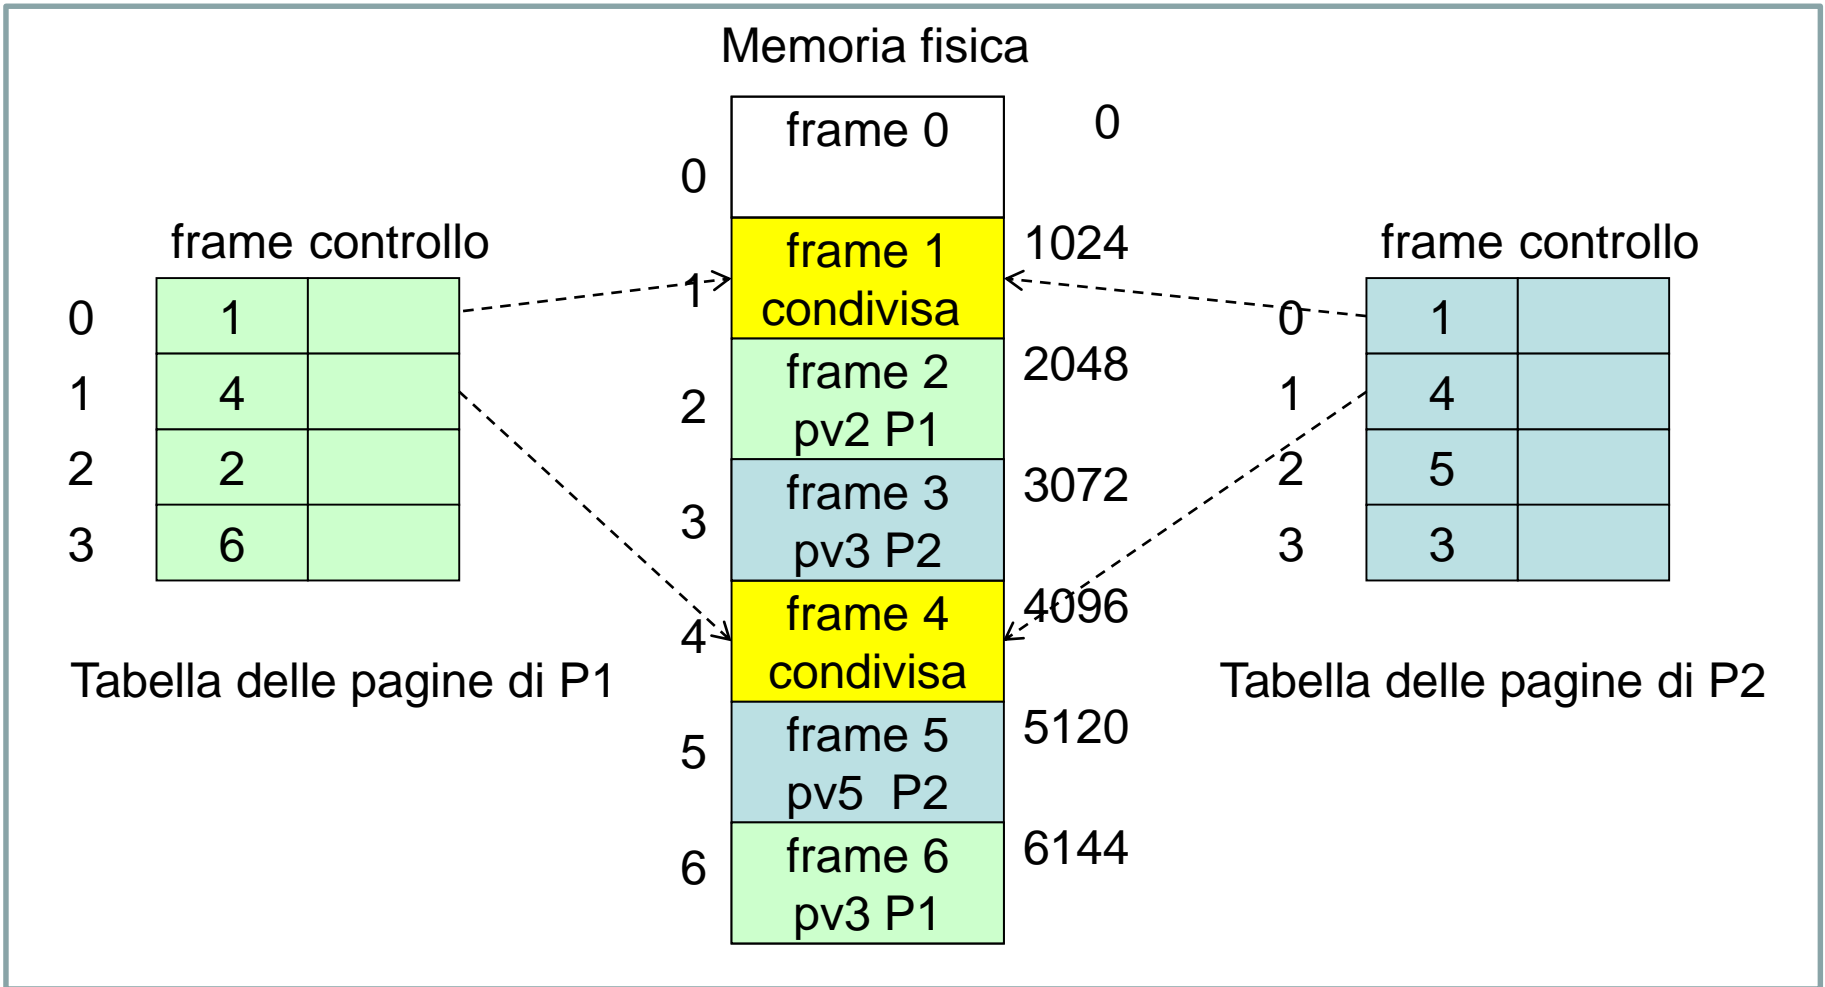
Memoria fisica

frame controllo

| | frame | controllo |
|---|---|---|
| 0 | 1 | |
| 1 | 4 | |
| 2 | 2 | |
| 3 | 6 | |

Tabella delle pagine di P1

| | | |
|---|---|---|
| 0 | frame 0 | 0 |
| 1 | frame 1 condivisa | 1024 |
| 2 | frame 2 pv2 P1 | 2048 |
| 3 | frame 3 pv3 P2 | 3072 |
| 4 | frame 4 condivisa | 4096 |
| 5 | frame 5 pv5 P2 | 5120 |
| 6 | frame 6 pv3 P1 | 6144 |

frame controllo

| | frame | controllo |
|---|---|---|
| 0 | 1 | |
| 1 | 4 | |
| 2 | 5 | |
| 3 | 3 | |

Tabella delle pagine di P2